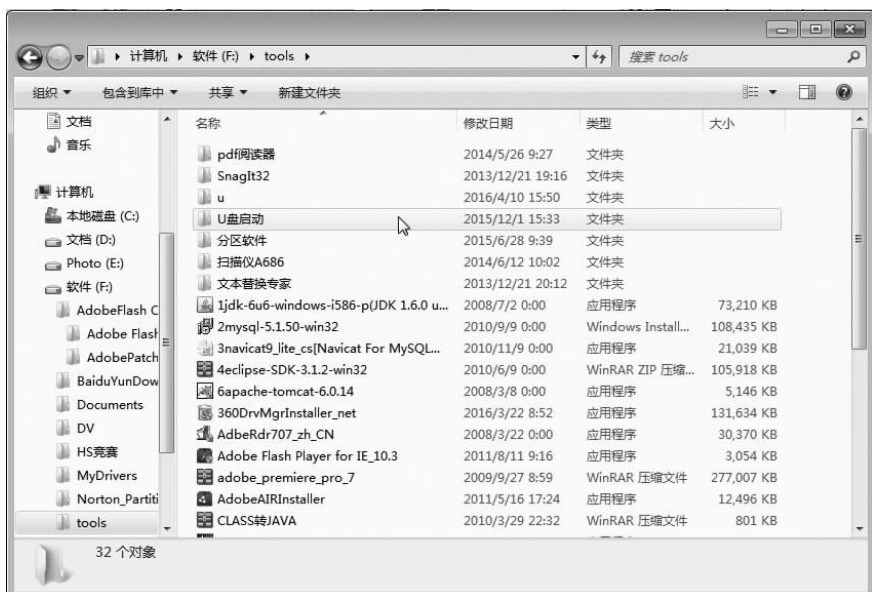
▸ 计算机 ▸ 软件 (F:) ▸ tools ▸

搜索 tools

组织 ▾ 包含到库中 ▾ 共享 ▾ 新建文件夹

文档
音乐

计算机
本地磁盘 (C:)
文档 (D:)
Photo (E:)
软件 (F:)
AdobeFlash C
Adobe Flash
AdobePatch
BaiduYunDow
Documents
DV
HS竞赛
MyDrivers
Norton_Partiti
tools

| 名称 | 修改日期 | 类型 | 大小 |
|---|---|---|---|
| pdf阅读器 | 2014/5/26 9:27 | 文件夹 | |
| SnagIt32 | 2013/12/21 19:16 | 文件夹 | |
| u | 2016/4/10 15:50 | 文件夹 | |
| U盘启动 | 2015/12/1 15:33 | 文件夹 | |
| 分区软件 | 2015/6/28 9:39 | 文件夹 | |
| 扫描仪A686 | 2014/6/12 10:02 | 文件夹 | |
| 文本替换专家 | 2013/12/21 20:12 | 文件夹 | |
| 1jdk-6u6-windows-i586-p(JDK 1.6.0 u... | 2008/7/2 0:00 | 应用程序 | 73,210 KB |
| 2mysql-5.1.50-win32 | 2010/9/9 0:00 | Windows Install... | 108,435 KB |
| 3navicat9_lite_cs[Navicat For MySQL... | 2010/11/9 0:00 | 应用程序 | 21,039 KB |
| 4eclipse-SDK-3.1.2-win32 | 2010/6/9 0:00 | WinRAR ZIP 压缩... | 105,918 KB |
| 6apache-tomcat-6.0.14 | 2008/3/8 0:00 | 应用程序 | 5,146 KB |
| 360DrvMgrInstaller_net | 2016/3/22 8:52 | 应用程序 | 131,634 KB |
| AdbeRdr707_zh_CN | 2008/3/22 0:00 | 应用程序 | 30,370 KB |
| Adobe Flash Player for IE_10.3 | 2011/8/11 9:16 | 应用程序 | 3,054 KB |
| adobe_premiere_pro_7 | 2009/9/27 8:59 | WinRAR 压缩文件 | 277,007 KB |
| AdobeAIRInstaller | 2011/5/16 17:24 | 应用程序 | 12,496 KB |
| CLASS转JAVA | 2010/3/29 22:32 | WinRAR 压缩文件 | 801 KB |

32 个对象